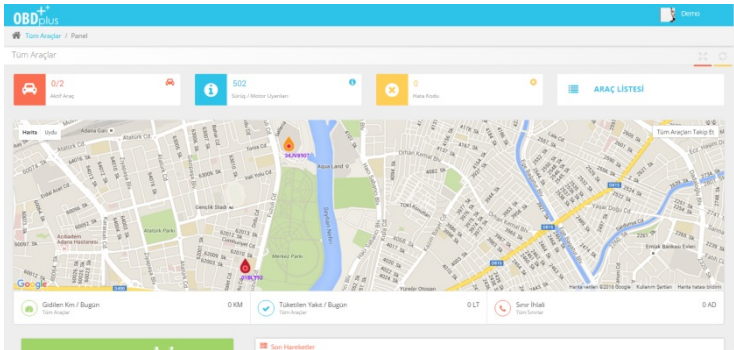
OBD plus

Demo

Tüm Araçlar / Panel

Tüm Araçlar

0/2
Aktif Araç

502
Sürüş / Motor Uyarıları

0
Hata Kodu

ARAÇ LİSTESİ

Harita Uydu

Tüm Araçları Takip Et

Merkez Park

Aqua Land

Gençlik Stadı

Atatürk Parkı

Acıbadem Adana Hastanesi

Google

Harita verileri ©2016 Google Kullanım Şartları Harita hatası bildirin

Gidilen Km / Bugün
Tüm Araçlar
0 KM

Tüketilen Yakıt / Bugün
Tüm Araçlar
0 LT

Sınır İhlali
Tüm Sınırlar
0 AD

Son Hareketler